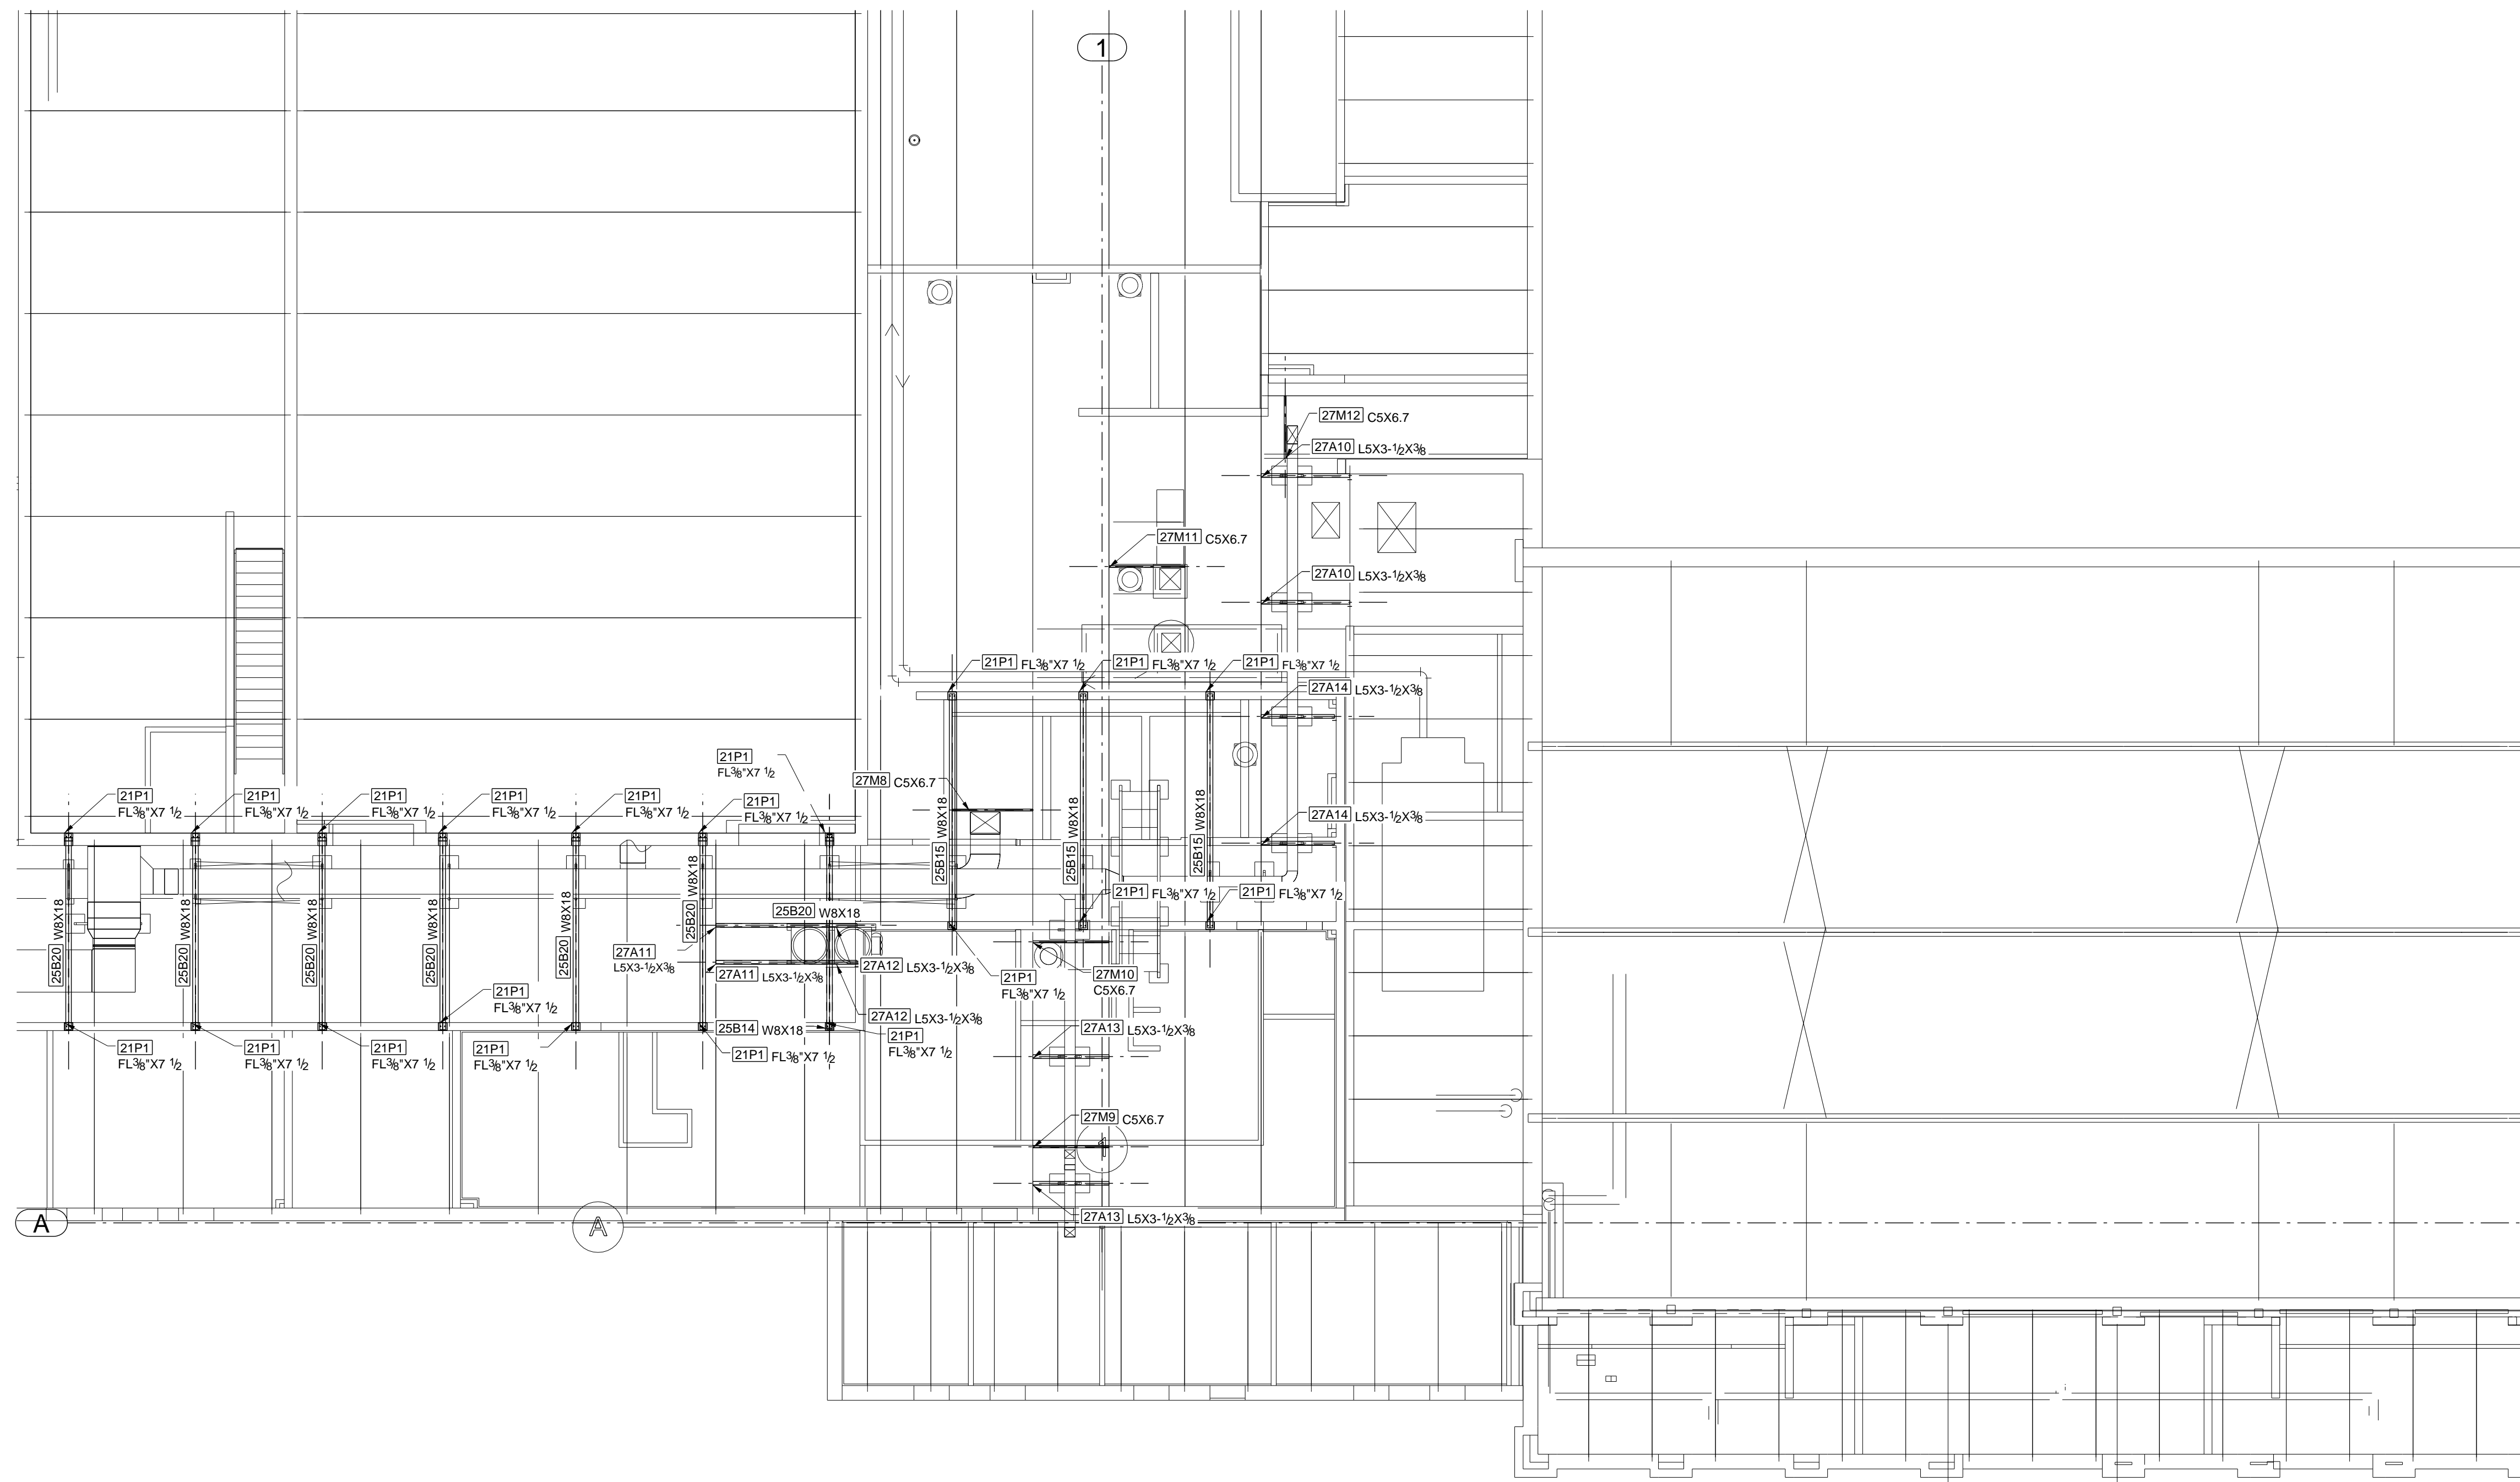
1

27M12 C5X6.7
27A10 L5X3-$\frac{1}{2}$X$\frac{3}{8}$
27M11 C5X6.7
27A10 L5X3-$\frac{1}{2}$X$\frac{3}{8}$
21P1 FL$\frac{3}{8}$"X7 $\frac{1}{2}$
21P1 FL$\frac{3}{8}$"X7 $\frac{1}{2}$
21P1 FL$\frac{3}{8}$"X7 $\frac{1}{2}$
27A14 L5X3-$\frac{1}{2}$X$\frac{3}{8}$
21P1
FL$\frac{3}{8}$"X7 $\frac{1}{2}$
27M8 C5X6.7
W8X18
25B15
W8X18
25B15
W8X18
25B15
27A14 L5X3-$\frac{1}{2}$X$\frac{3}{8}$
21P1
FL$\frac{3}{8}$"X7 $\frac{1}{2}$
21P1
FL$\frac{3}{8}$"X7 $\frac{1}{2}$
21P1
FL$\frac{3}{8}$"X7 $\frac{1}{2}$
21P1
FL$\frac{3}{8}$"X7 $\frac{1}{2}$
21P1
FL$\frac{3}{8}$"X7 $\frac{1}{2}$
21P1
FL$\frac{3}{8}$"X7 $\frac{1}{2}$
21P1
FL$\frac{3}{8}$"X7 $\frac{1}{2}$
21P1 FL$\frac{3}{8}$"X7 $\frac{1}{2}$
21P1 FL$\frac{3}{8}$"X7 $\frac{1}{2}$
25B20 W8X18
25B20 W8X18
25B20 W8X18
25B20 W8X18
25B20 W8X18
25B20 W8X18
25B20 W8X18
27A11
L5X3-$\frac{1}{2}$X$\frac{3}{8}$
27A11 L5X3-$\frac{1}{2}$X$\frac{3}{8}$
27A12 L5X3-$\frac{1}{2}$X$\frac{3}{8}$
21P1
FL$\frac{3}{8}$"X7 $\frac{1}{2}$
27M10
C5X6.7
21P1
FL$\frac{3}{8}$"X7 $\frac{1}{2}$
27A12 L5X3-$\frac{1}{2}$X$\frac{3}{8}$
25B14 W8X18
21P1
FL$\frac{3}{8}$"X7 $\frac{1}{2}$
27A13 L5X3-$\frac{1}{2}$X$\frac{3}{8}$
21P1
FL$\frac{3}{8}$"X7 $\frac{1}{2}$
21P1
FL$\frac{3}{8}$"X7 $\frac{1}{2}$
21P1
FL$\frac{3}{8}$"X7 $\frac{1}{2}$
21P1
FL$\frac{3}{8}$"X7 $\frac{1}{2}$
21P1 FL$\frac{3}{8}$"X7 $\frac{1}{2}$
27M9 C5X6.7
A
A
27A13 L5X3-$\frac{1}{2}$X$\frac{3}{8}$